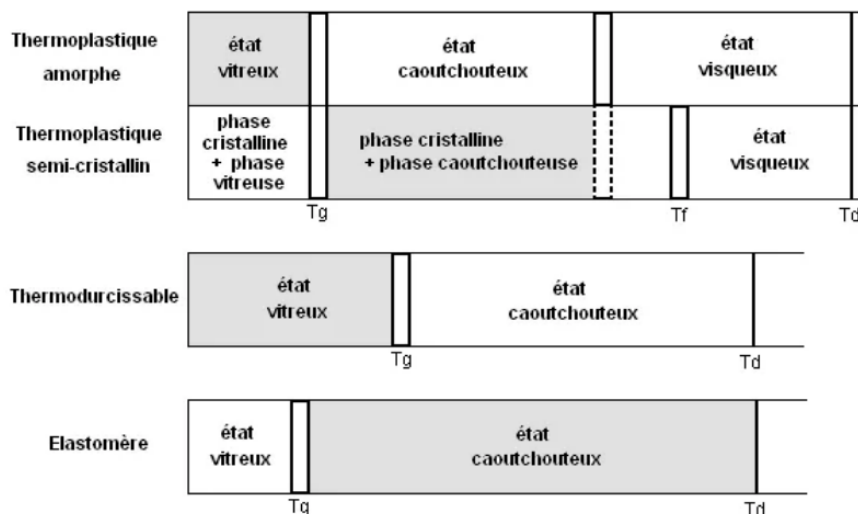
Thermoplastique amorphe

état vitreux

état caoutchouteux

état visqueux

Thermoplastique semi-cristallin

phase cristalline + phase vitreuse

phase cristalline + phase caoutchouteuse

état visqueux

Tg

Tf

Td

Thermodurcissable

état vitreux

état caoutchouteux

Tg

Td

Elastomère

état vitreux

état caoutchouteux

Tg

Td